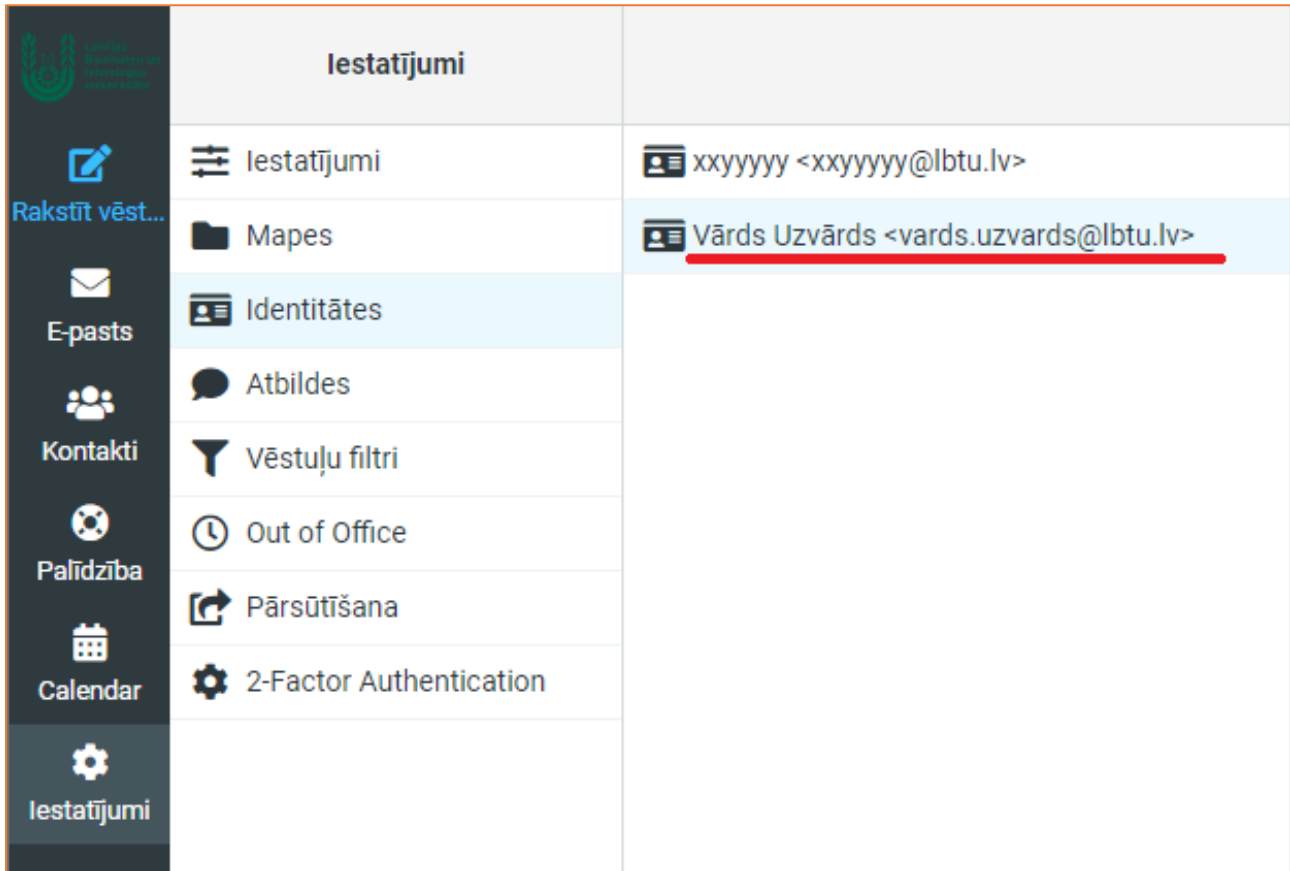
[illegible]

Rakstīt vēst...

E-pasts

Kontakti

Palīdzība

Calendar

Iestatījumi

Iestatījumi

Iestatījumi

Mapes

Identitātes

Atbildes

Vēstuļu filtri

Out of Office

Pārsūtīšana

2-Factor Authentication

xxyyyyy <xxyyyyy@lbtu.lv>

Vārds Uzvārds <vards.uzvards@lbtu.lv>